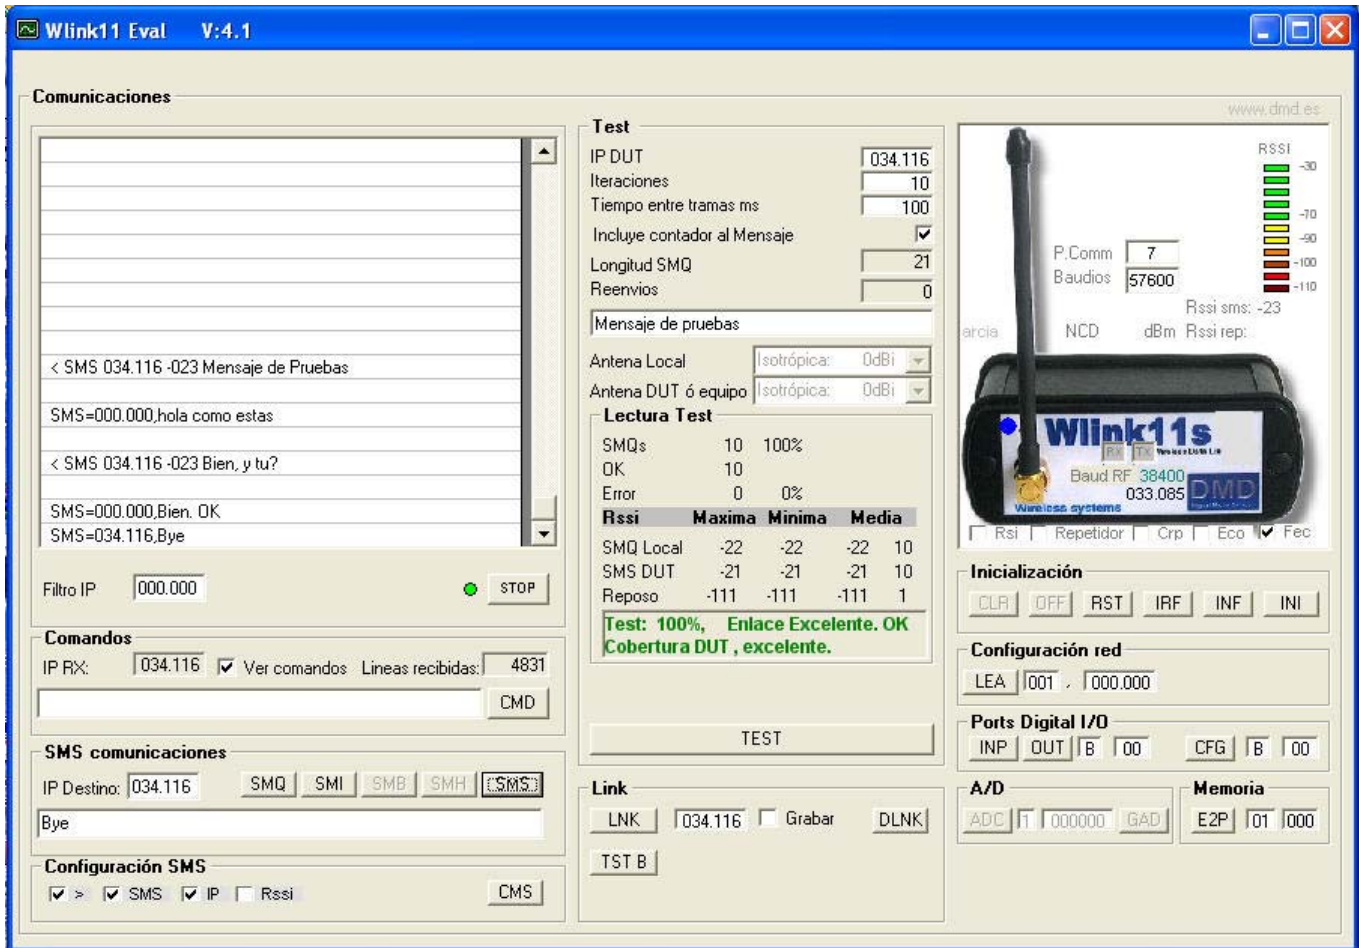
Wlink11 Eval V:4.1

Comunicaciones

< SMS 034.116 -023 Mensaje de Pruebas

SMS=000.000,hola como estas

< SMS 034.116 -023 Bien, y tu?

SMS=000.000,Bien. OK

SMS=034.116,Bye

Filtro IP 000.000 STOP

Comandos

IP RX: 034.116 Ver comandos Lineas recibidas: 4831

CMD

SMS comunicaciones

IP Destino: 034.116 SMQ SMI SMB SMH SMS

Bye

Configuración SMS

> SMS IP Rssi CMS

Test

IP DUT 034.116

Iteraciones 10

Tiempo entre tramas ms 100

Incluye contador al Mensaje

Longitud SMQ 21

Reenvios 0

Mensaje de pruebas

Antena Local Isotrópica: 0dBi

Antena DUT ó equipo Isotrópica: 0dBi

Lectura Test

| | | |
|---|---|---|
| SMQs | 10 | 100% |
| OK | 10 | |
| Error | 0 | 0% |

| Rssi | Maxima | Minima | Media | |
|---|---|---|---|---|
| SMQ Local | -22 | -22 | -22 | 10 |
| SMS DUT | -21 | -21 | -21 | 10 |
| Reposo | -111 | -111 | -111 | 1 |

Test: 100%, Enlace Excelente. OK
Cobertura DUT , excelente.

TEST

Link

LNK 034.116 Grabar DLNK

TST B

www.dmd.es

RSSI -30 -70 -90 -100 -110

P.Comm 7

Baudios 57600

Rssi sms: -23

arcia NCD dBm Rssi rep:

Wlink11s

RX TX

Baud RF 38400

033.085

DMD

Wireless systems

Rsi Repetidor Crp Eco Fec

Inicialización

CLR OFF RST IRF INF INI

Configuración red

LEA 001 . 000.000

Ports Digital I/O

INP OUT B 00 CFG B 00

A/D

ADC 1 000000 GAD

Memoria

E2P 01 000